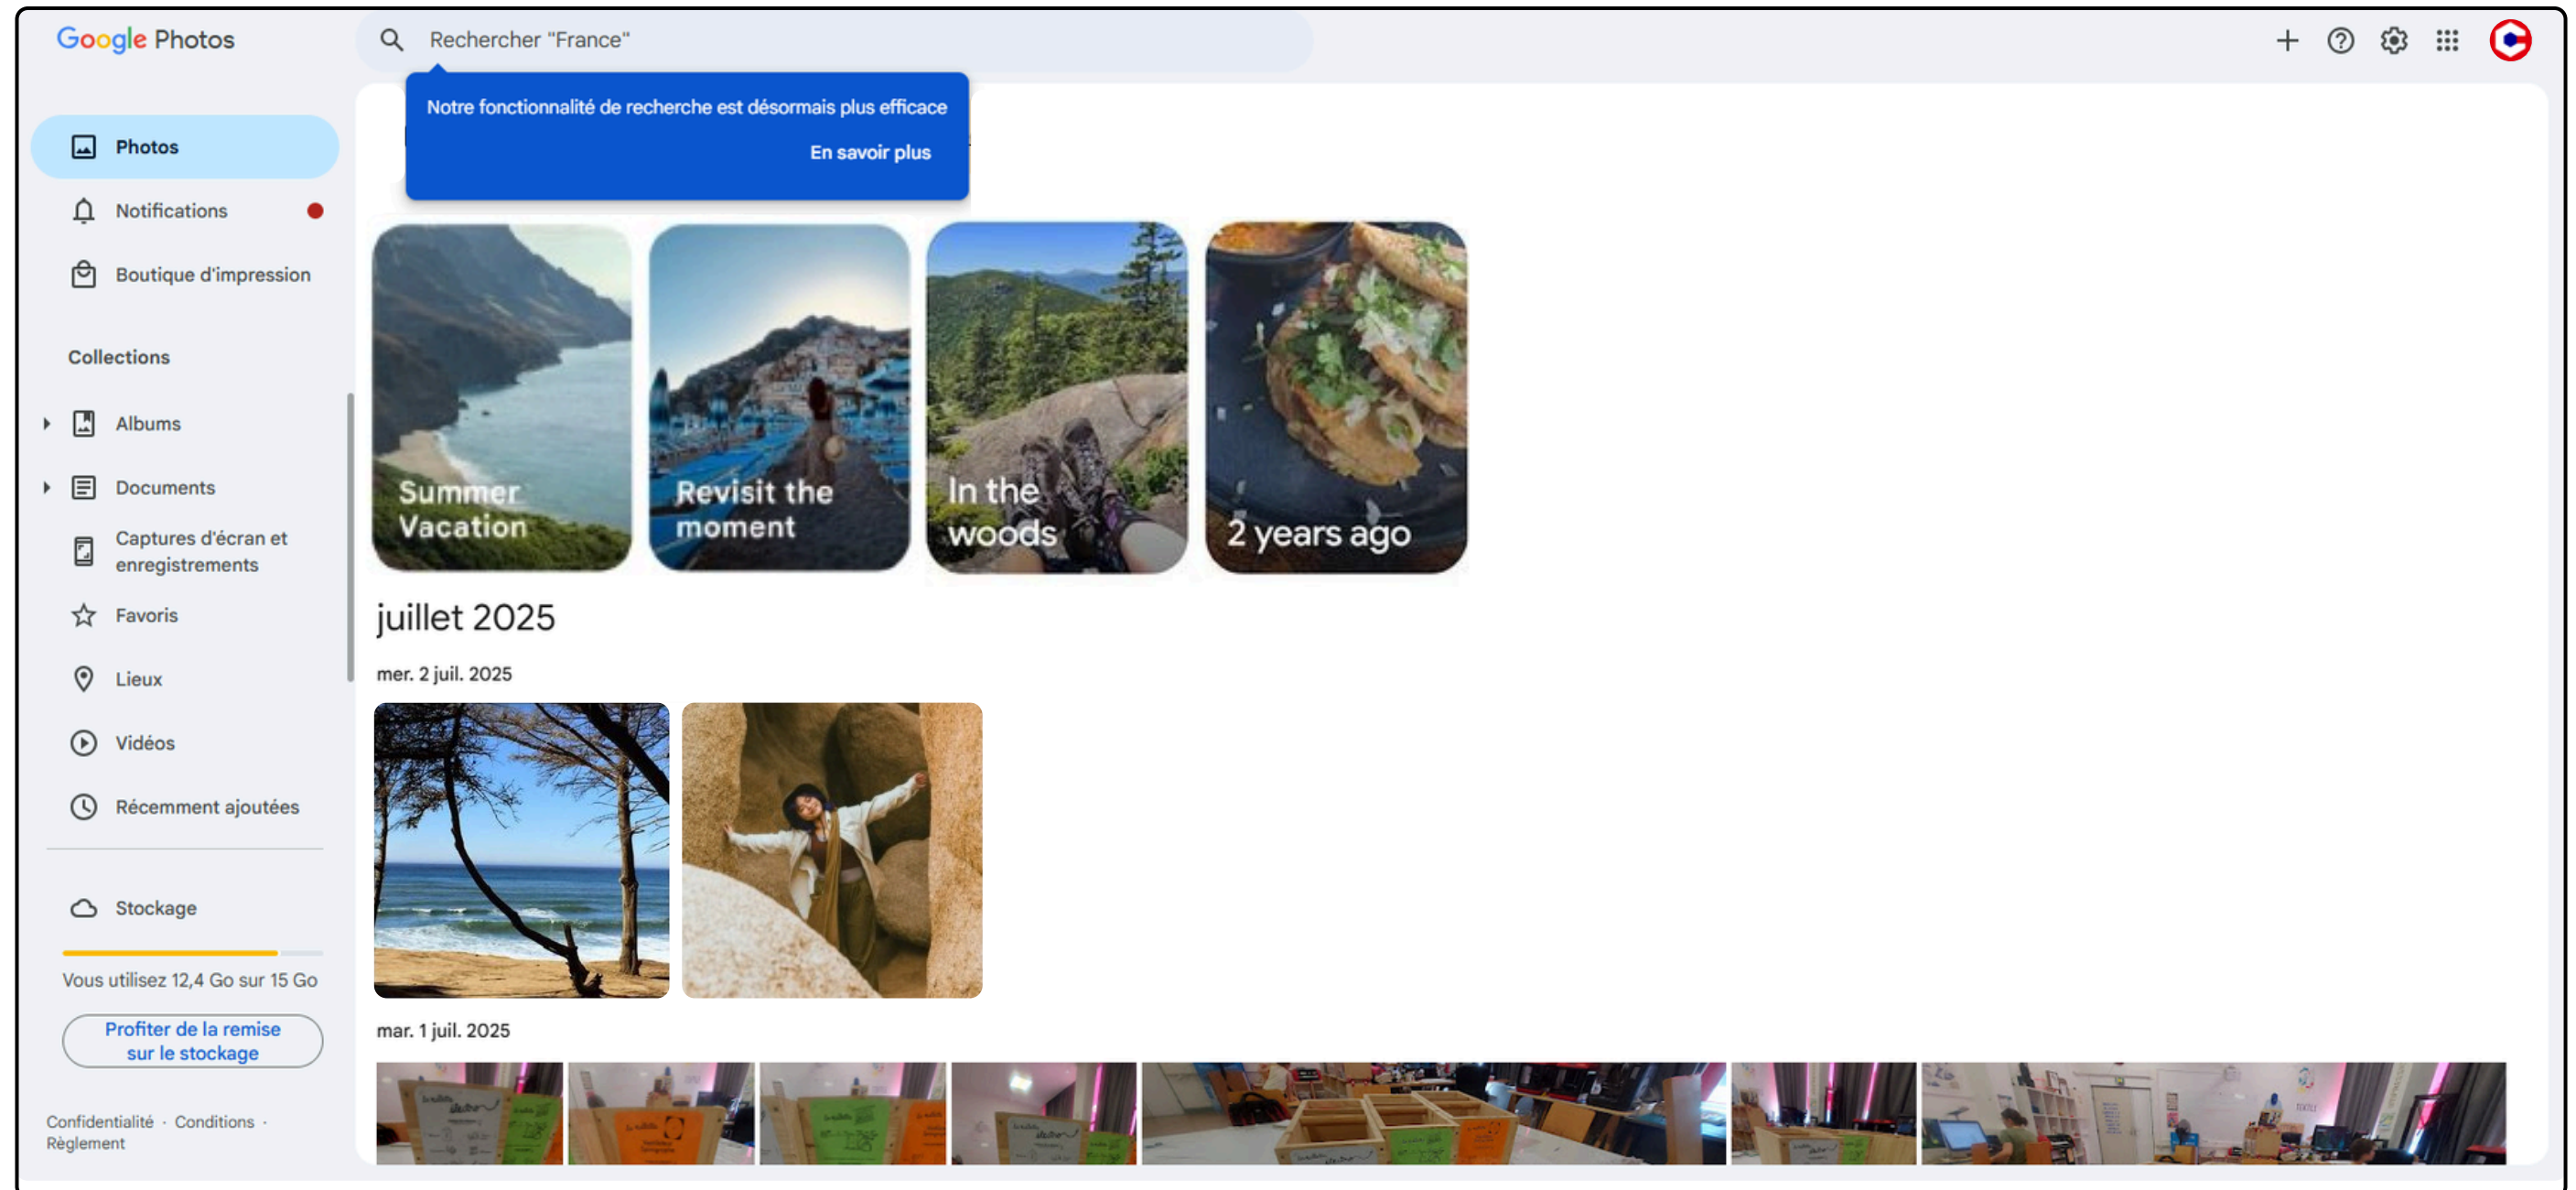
Google Photos

Rechercher "France"

Notre fonctionnalité de recherche est désormais plus efficace

En savoir plus

Photos

Notifications

Boutique d'impression

Collections

Albums

Documents

Captures d'écran et enregistrements

Favoris

Lieux

Vidéos

Récemment ajoutées

Stockage

Vous utilisez 12,4 Go sur 15 Go

Profiter de la remise sur le stockage

Confidentialité · Conditions · Règlement

Summer Vacation

Revisit the moment

In the woods

2 years ago

juillet 2025

mer. 2 juil. 2025

mar. 1 juil. 2025